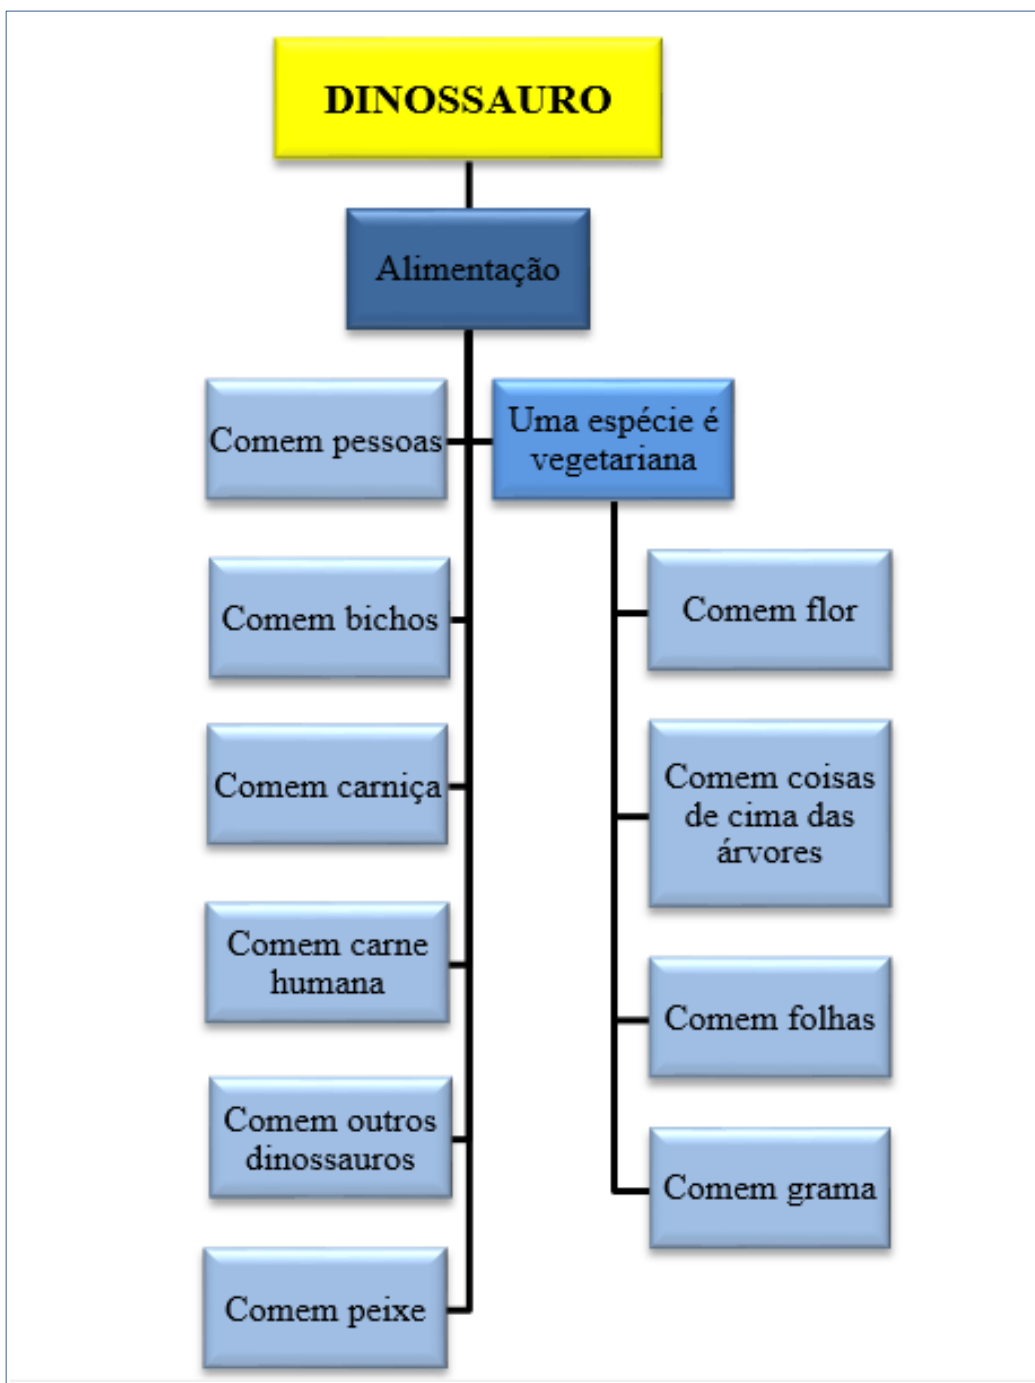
DINOSSAURO

Alimentação

Comem pessoas

Uma espécie é vegetariana

Comem bichos

Comem carniça

Comem carne humana

Comem outros dinossauros

Comem peixe

Comem flor

Comem coisas de cima das árvores

Comem folhas

Comem grama